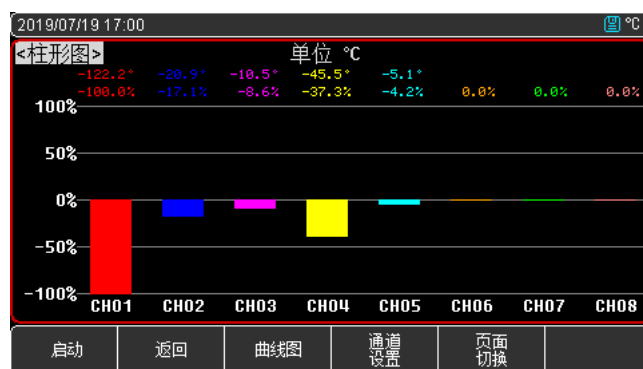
2019/07/19 17:00

℃

<柱形图>

单位 ℃

-122.2° -20.9° -10.5° -45.5° -5.1°

-100.0% -17.1% -8.6% -37.3% -4.2% 0.0% 0.0% 0.0%

100%

50%

0%

-50%

-100%

CH01 CH02 CH03 CH04 CH05 CH06 CH07 CH08

启动 | 返回 | 曲线图 | 通道设置 | 页面切换